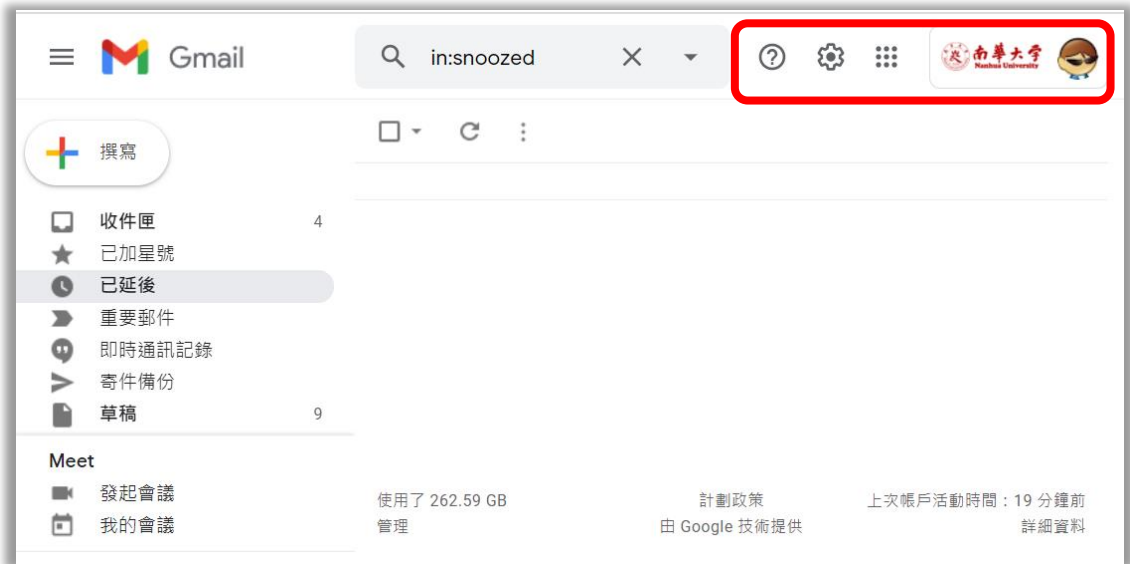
Gmail

in:snoozed

南華大學
Nanhua University

撰寫

收件匣 4
已加星號
已延後
重要郵件
即時通訊記錄
寄件備份
草稿 9

Meet
發起會議
我的會議

使用了 262.59 GB
管理

計劃政策
由 Google 技術提供

上次帳戶活動時間：19 分鐘前
詳細資料